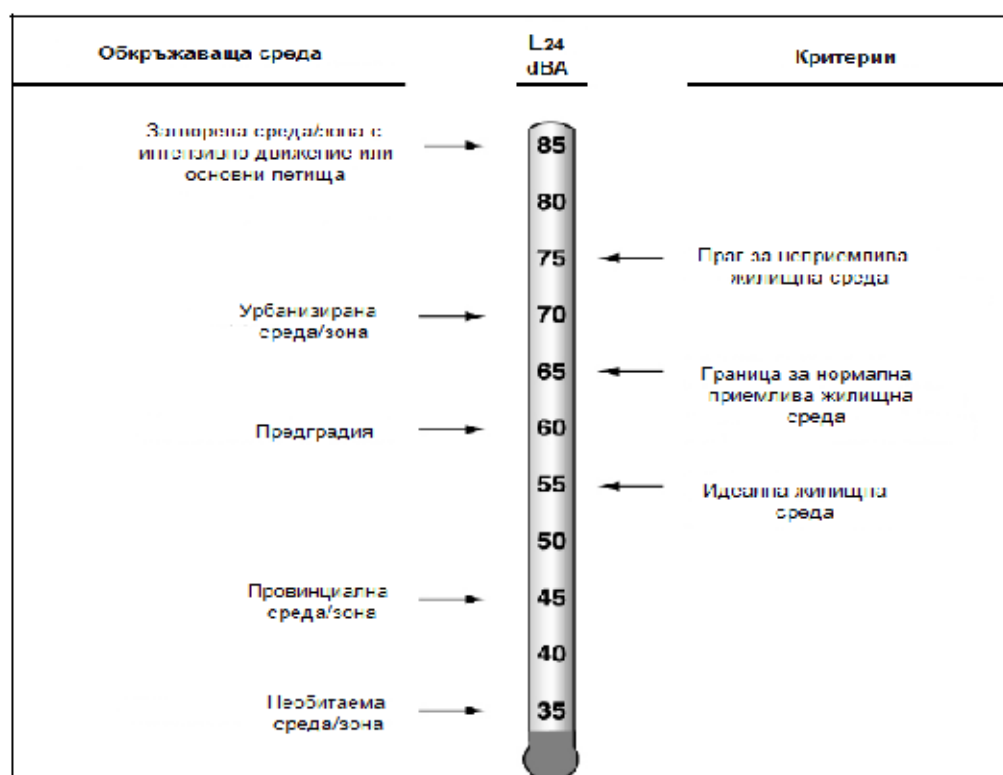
Обкръжаваща среда

L24
dBA

Критерии

Замърсена среда/зона с интензивно движение или основни летища

85

80

75

Праг за неприемлива жилищна среда

Урбанизирана среда/зона

70

65

Граница за нормална приемлива жилищна среда

Предградия

60

55

Идеална жилищна среда

50

Провинциална среда/зона

45

40

Необитаема среда/зона

35